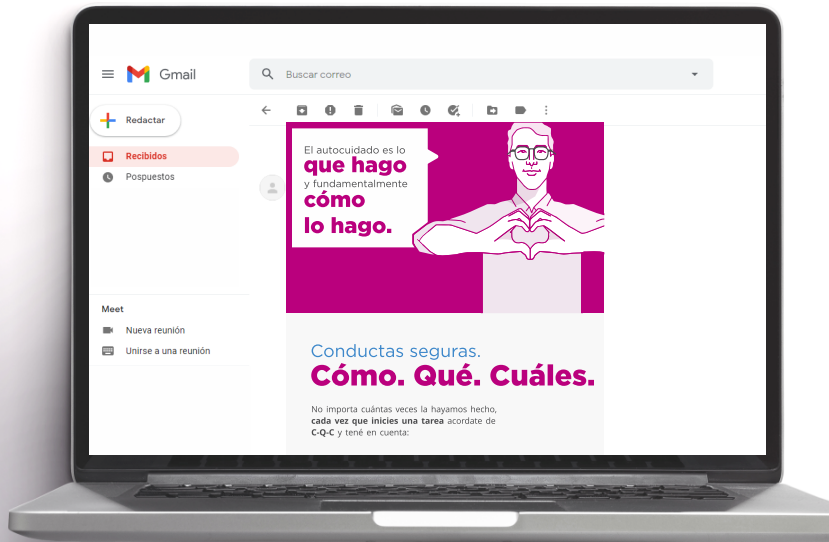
Gmail

Buscar correo

Redactar

Recibidos

Pospuestos

Meet

Nueva reunión

Unirse a una reunión

El autocuidado es lo **que hago** y fundamentalmente **cómo lo hago.**

Conductas seguras.
**Cómo. Qué. Cuáles.**

No importa cuántas veces lo hayamos hecho, **cada vez que inicies una tarea** acordate de **C-Q-C** y tené en cuenta: